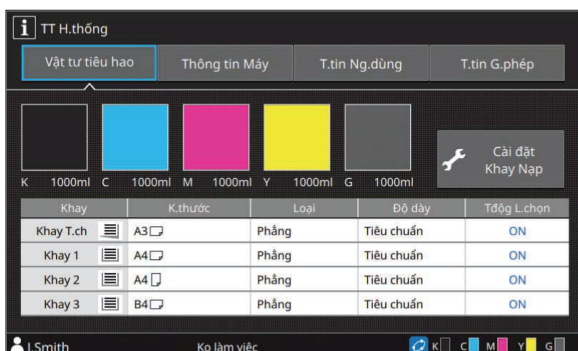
TT H.thống

Vật tư tiêu hao | Thông tin Máy | T.tin Ng.dùng | T.tin G.phép

K 1000ml C 1000ml M 1000ml Y 1000ml G 1000ml

Cài đặt Khay Nạp

| Khay | K.thước | Loại | Độ dày | Tđộng L.chọn |
|---|---|---|---|---|
| Khay T.ch | A3 | Phẳng | Tiêu chuẩn | ON |
| Khay 1 | A4 | Phẳng | Tiêu chuẩn | ON |
| Khay 2 | A4 | Phẳng | Tiêu chuẩn | ON |
| Khay 3 | B4 | Phẳng | Tiêu chuẩn | ON |

I.Smith Ko làm việc K C M Y G